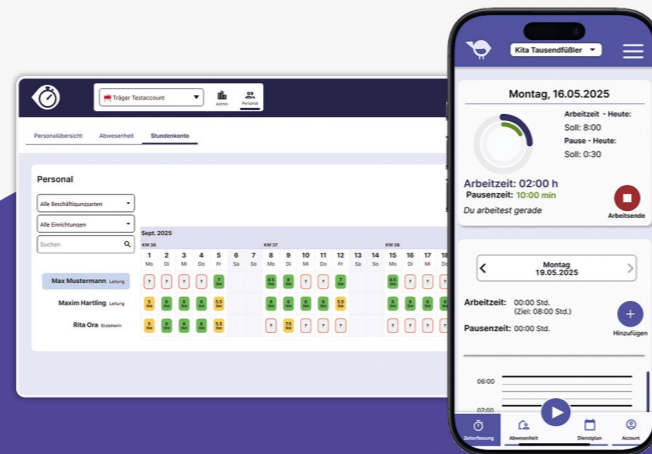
Träger Testaccount

Admin

Personal

Personalübersicht

Abwesenheit

Stundenkonto

Personal

Alle Beschäftigungsarten

Alle Einrichtungen

Suchen

Sept. 2025

KW 36

KW 37

KW 38

| | 1 Mo | 2 Di | 3 Mi | 4 Do | 5 Fr | 6 Sa | 7 So | 8 Mo | 9 Di | 10 Mi | 11 Do | 12 Fr | 13 Sa | 14 So | 15 Mo | 16 Di | 17 Mi | 18 Do |
|---|---|---|---|---|---|---|---|---|---|---|---|---|---|---|---|---|---|---|
| Max Mustermann Leitung | ? | ? | ? | ? | 7 | | | 6.5 | 8 | ? | ? | 7 | | | 5.5 | ? | ? | ? |
| Maxim Hartling Leitung | 5 | 8 | 8 | 6 | 5.5 | | | 8 | 8 | 8 | ? | 5.5 | | | 8 | 8 | ? | ? |
| Rita Ora Erzieherin | 5 | 8 | 8 | 6 | 5.5 | | | ? | 7.5 | ? | ? | ? | | | ? | ? | ? | ? |

Kita Tausendfüßler

Montag, 16.05.2025

Arbeitzeit - Heute:

Soll: 8:00

Pause - Heute:

Soll: 0:30

Arbeitszeit: 02:00 h

Pausenzeit: 10:00 min

Du arbeitest gerade

Arbeitsende

Montag
19.05.2025

Arbeitszeit:

00:00 Std.
(Ziel: 08:00 Std.)

Pausenzeit:

00:00 Std.

Hinzufügen

06:00

07:00

Zeiterfassung

Abwesenheit

Dienstplan

Account